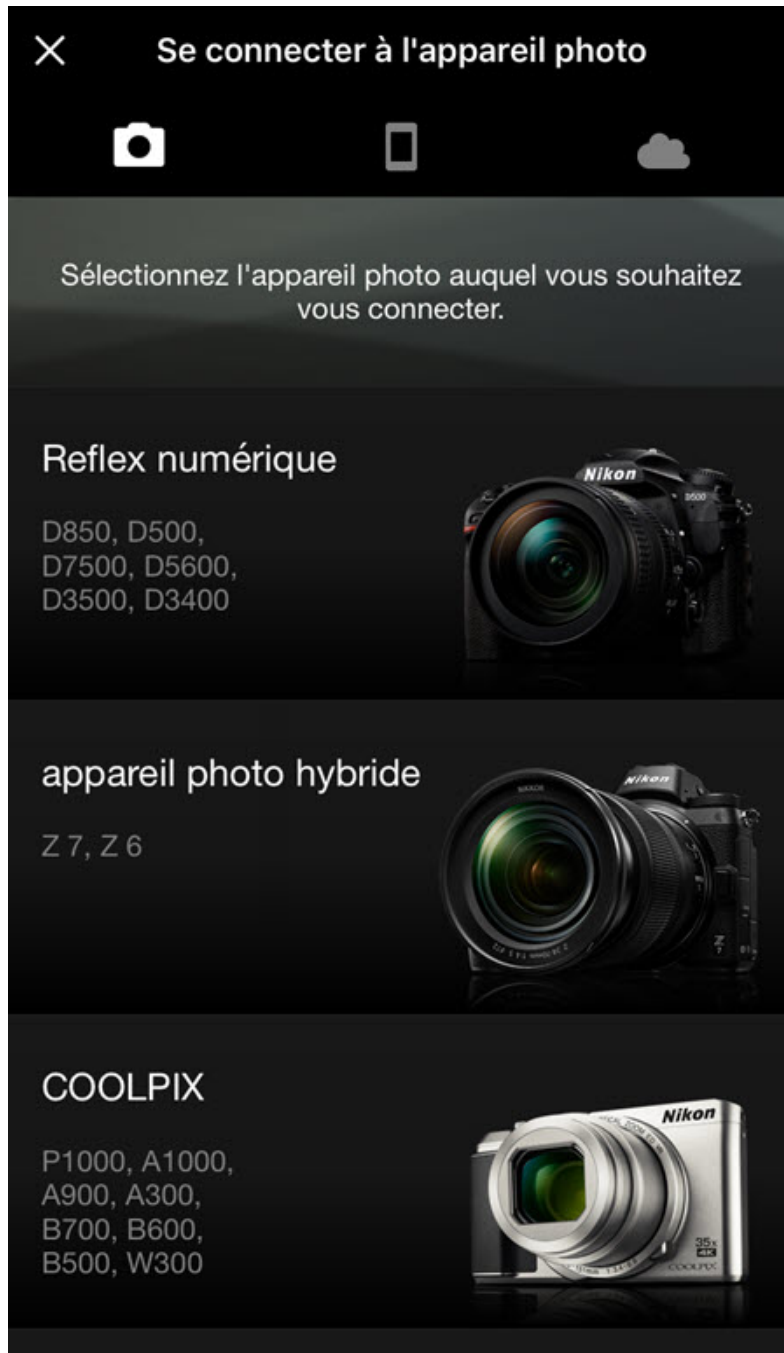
Se connecter à l'appareil photo

Sélectionnez l'appareil photo auquel vous souhaitez vous connecter.

Reflex numérique

D850, D500, D7500, D5600, D3500, D3400

Nikon
D500

appareil photo hybride

Z 7, Z 6

Nikon
Z 7

COOLPIX

P1000, A1000, A900, A300, B700, B600, B500, W300

Nikon
35x
4K
COOLPIX